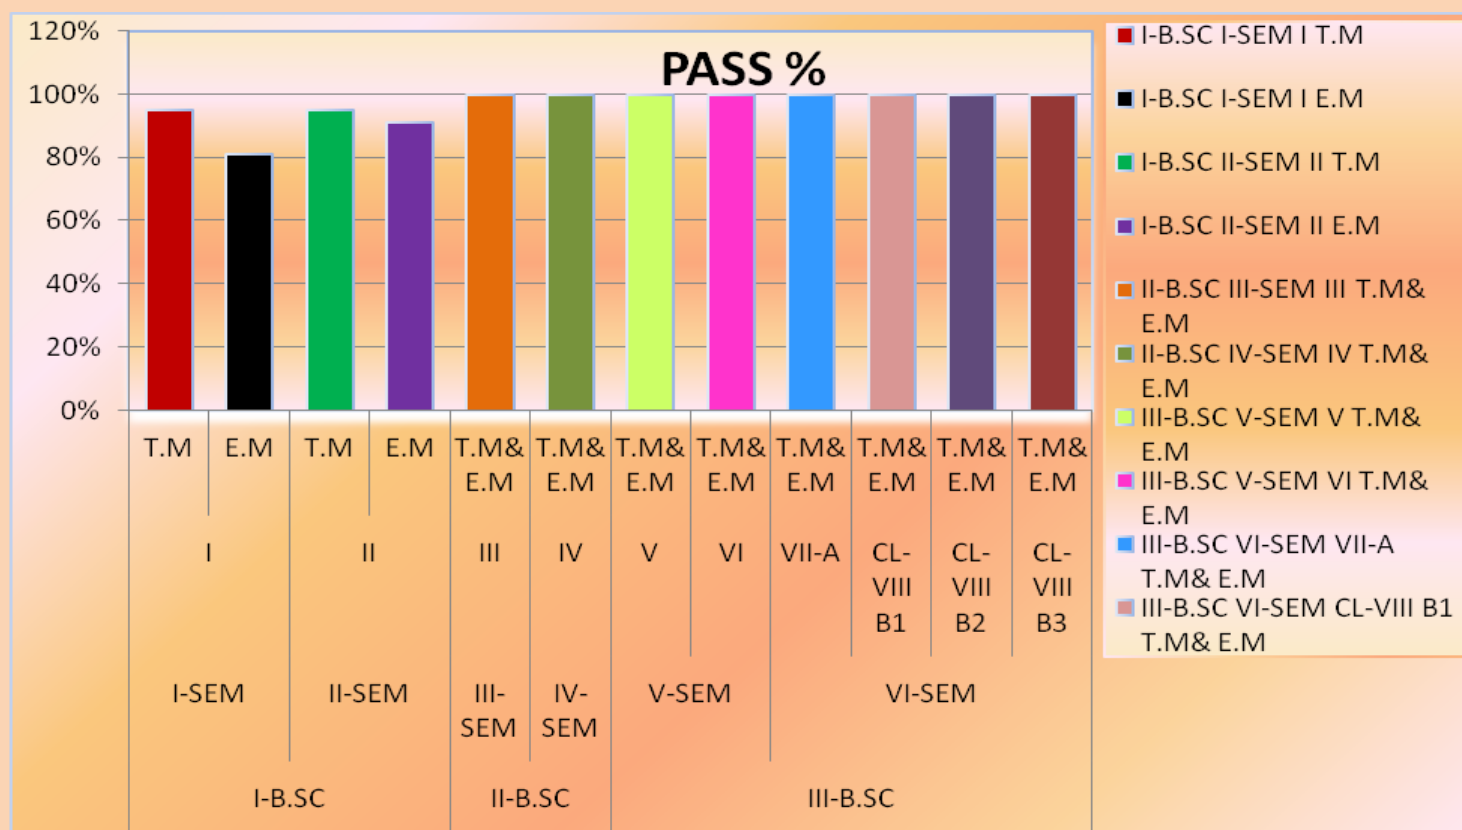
PASS %

120%
100%
80%
60%
40%
20%
0%

T.M E.M T.M E.M T.M& E.M T.M& E.M T.M& E.M T.M& E.M T.M& E.M T.M& E.M T.M& E.M T.M& E.M

I II III IV V VI VII-A CL-VIII B1 CL-VIII B2 CL-VIII B3

I-SEM II-SEM III-SEM IV-SEM V-SEM VI-SEM

I-B.SC II-B.SC III-B.SC

I-B.SC I-SEM I T.M
I-B.SC I-SEM I E.M
I-B.SC II-SEM II T.M
I-B.SC II-SEM II E.M
II-B.SC III-SEM III T.M& E.M
II-B.SC IV-SEM IV T.M& E.M
III-B.SC V-SEM V T.M& E.M
III-B.SC V-SEM VI T.M& E.M
III-B.SC VI-SEM VII-A T.M& E.M
III-B.SC VI-SEM CL-VIII B1 T.M& E.M